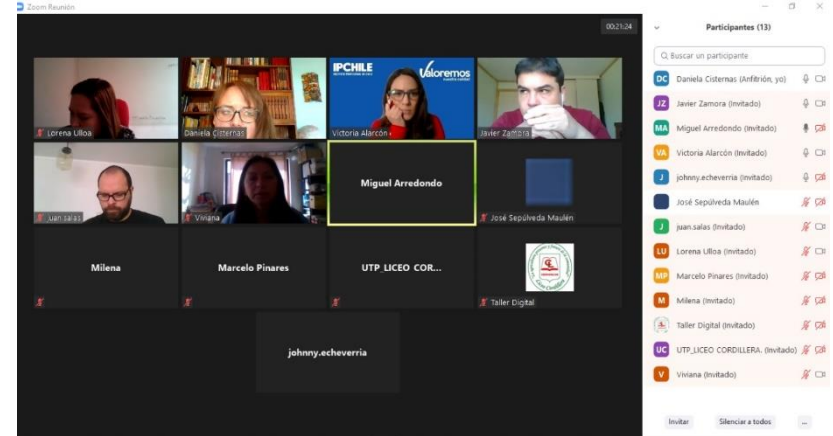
Zoom Reunión

00:21:24

IPCHILE
Valoremos

Lorena Ulloa
Daniela Cisternas
Victoria Alarcón
Javier Zamora
juan.salas
Viviana
Miguel Arredondo
José Sepúlveda Maulén
Milena
Marcelo Pinares
UTP_LICEO COR...
Taller Digital
johnny.echeverria

Participantes (13)

Buscar un participante

DC Daniela Cisternas (Anfitrión, yo)
JZ Javier Zamora (Invitado)
MA Miguel Arredondo (Invitado)
VA Victoria Alarcón (Invitado)
J johnny.echeverria (Invitado)
José Sepúlveda Maulén
J juan.salas (Invitado)
LU Lorena Ulloa (Invitado)
MP Marcelo Pinares (Invitado)
M Milena (Invitado)
Taller Digital (Invitado)
UC UTP_LICEO CORDILLERA. (Invitado)
V Viviana (Invitado)

Invitar
Silenciar a todos
...